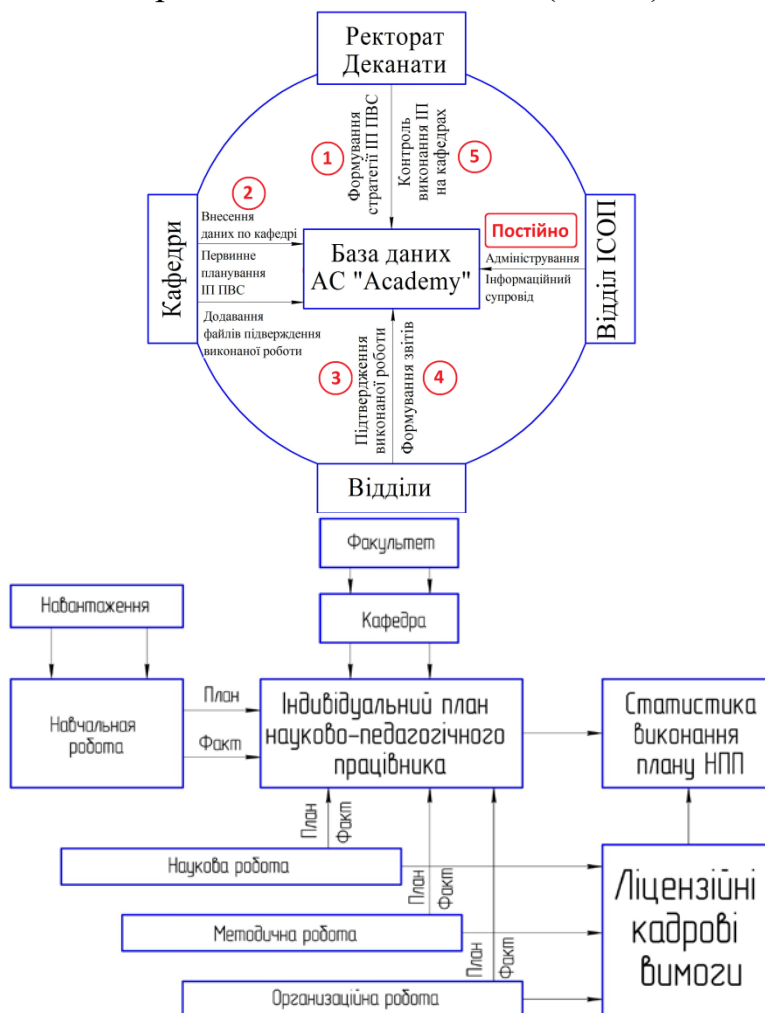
Ректорат
Деканати

1
Формування стратегії ІП ПВС

5
Контроль виконання ІП на кафедрах

Кафедри

2
Внесення даних по кафедрі

Первинне планування ІП ПВС

Додавання файлів підвердження виконаної роботи

База даних
АС "Academy"

Постійно
Адміністрування
Інформаційний супровід

Відділ ІСОП

3
Підтвердження виконаної роботи

4
Формування звітів

Відділи

Факультет

Кафедра

Навантаження

Навчальная робота

План

Факт

Індивідуальний план науково-педагогічного працівника

Статистика виконання плану НПП

План
Факт

Наукова робота

План
Факт

Методична робота

План
Факт

Организаційна робота

Ліцензійні кадрові вимоги